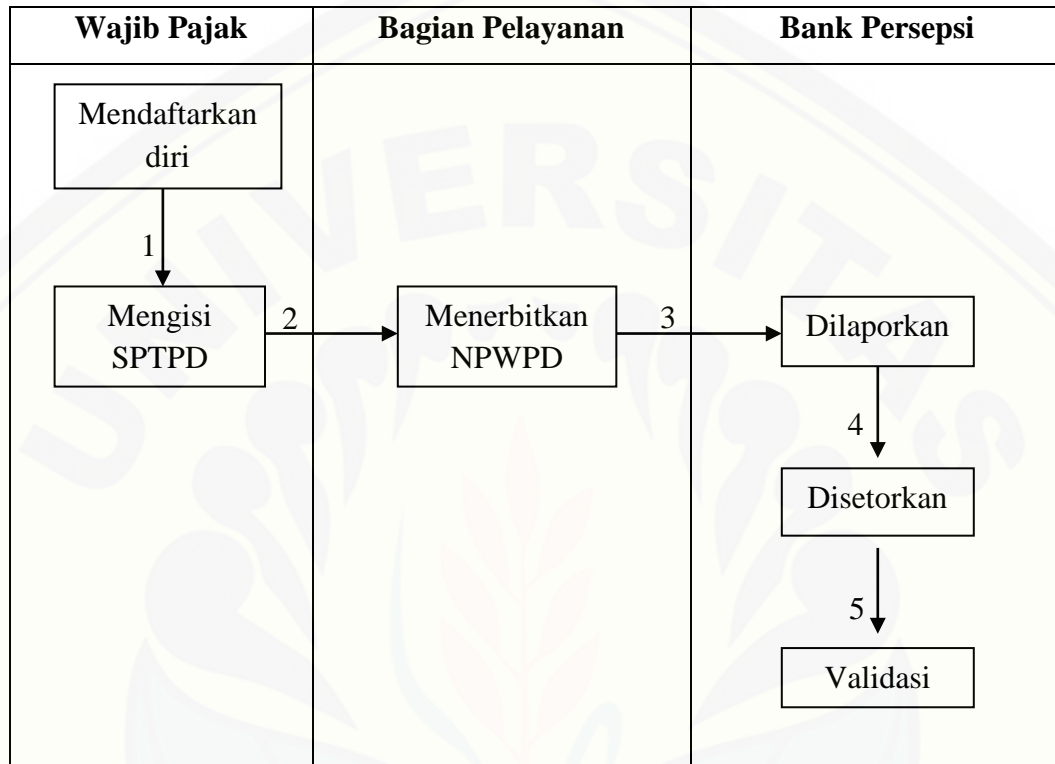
| Wajib Pajak | Bagian Pelayanan | Bank Persepsi |
|---|---|---|
| Mendaftarkan diri | | |
| 1 | | |
| Mengisi SPTPD | 2 Menerbitkan NPWPD | 3 Dilaporkan |
| | | 4 |
| | | Disetorkan |
| | | 5 |
| | | Validasi |